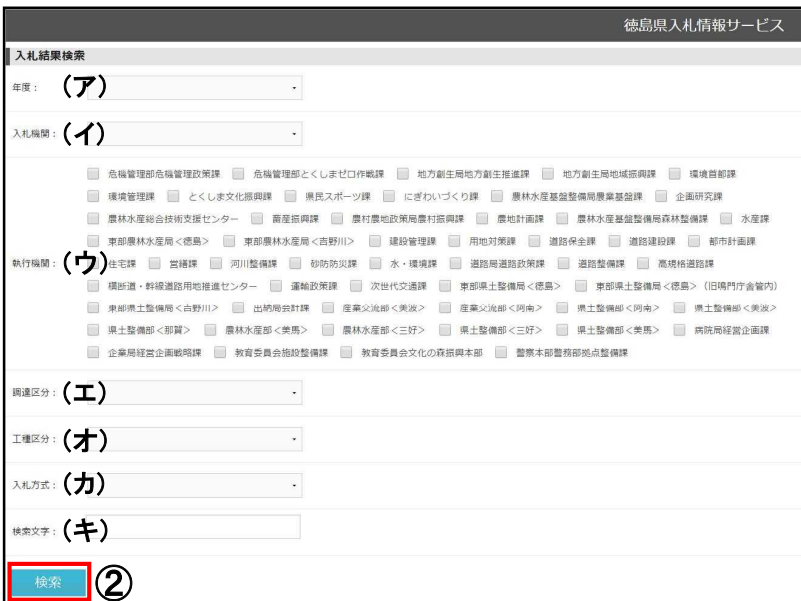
徳島県入札情報サービス

入札結果検索

年度：(ア)

入札機関：(イ)

執行機関：(ウ)

危機管理部危機管理政策課　危機管理部とくしまゼロ作戦課　地方創生局地方創生推進課　地方創生局地域振興課　環境首都課
環境管理課　とくしま文化振興課　県民スポーツ課　にぎわいづくり課　農林水産基盤整備局農業基盤課　企画研究課
農林水産総合技術支援センター　畜産振興課　農村振興政策局農村振興課　農地計画課　農林水産基盤整備局森林整備課　水産課
東部農林水産局＜徳島＞　東部農林水産局＜吉野川＞　建設管理課　用地対策課　道路保全課　道路建設課　都市計画課
住宅課　営繕課　河川整備課　砂防防災課　水・環境課　道路局道路政策課　道路整備課　高規格道路課
横断道・幹線道路用地推進センター　運輸政策課　次世代交通課　東部県土整備局＜徳島＞　東部県土整備局＜徳島＞（旧鳴門庁舎管内）
東部県土整備局＜吉野川＞　出納局会計課　産業交流部＜美波＞　産業交流部＜阿南＞　県土整備部＜阿南＞　県土整備部＜美波＞
県土整備部＜那賀＞　農林水産部＜美馬＞　農林水産部＜三好＞　県土整備部＜三好＞　県土整備部＜美馬＞　病院局経営企画課
企業局経営企画戦略課　教育委員会施設整備課　教育委員会文化の森振興本部　警察本部警務部拠点整備課

調達区分：(エ)

工種区分：(オ)

入札方式：(カ)

検索文字：(キ)

検索 ②